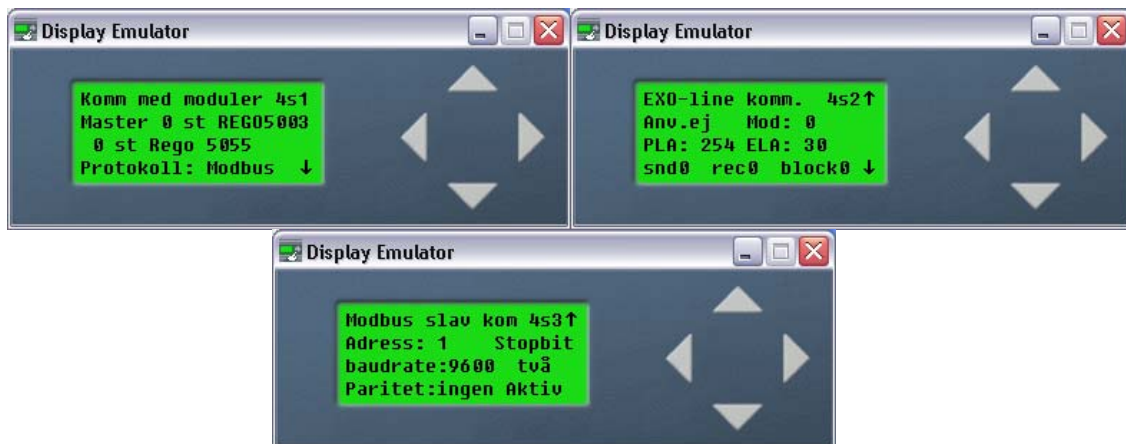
Display Emulator

Komm med moduler 4s1
Master 0 st REGO5003
0 st Rego 5055
Protokoll: Modbus ↓

Display Emulator

EXO-line komm. 4s2↑
Anv.ej Mod: 0
PLA: 254 ELA: 30
snd0 rec0 block0 ↓

Display Emulator

Modbus slav kom 4s3↑
Adress: 1 Stopbit
baudrate:9600 två
Paritet:ingen Aktiv